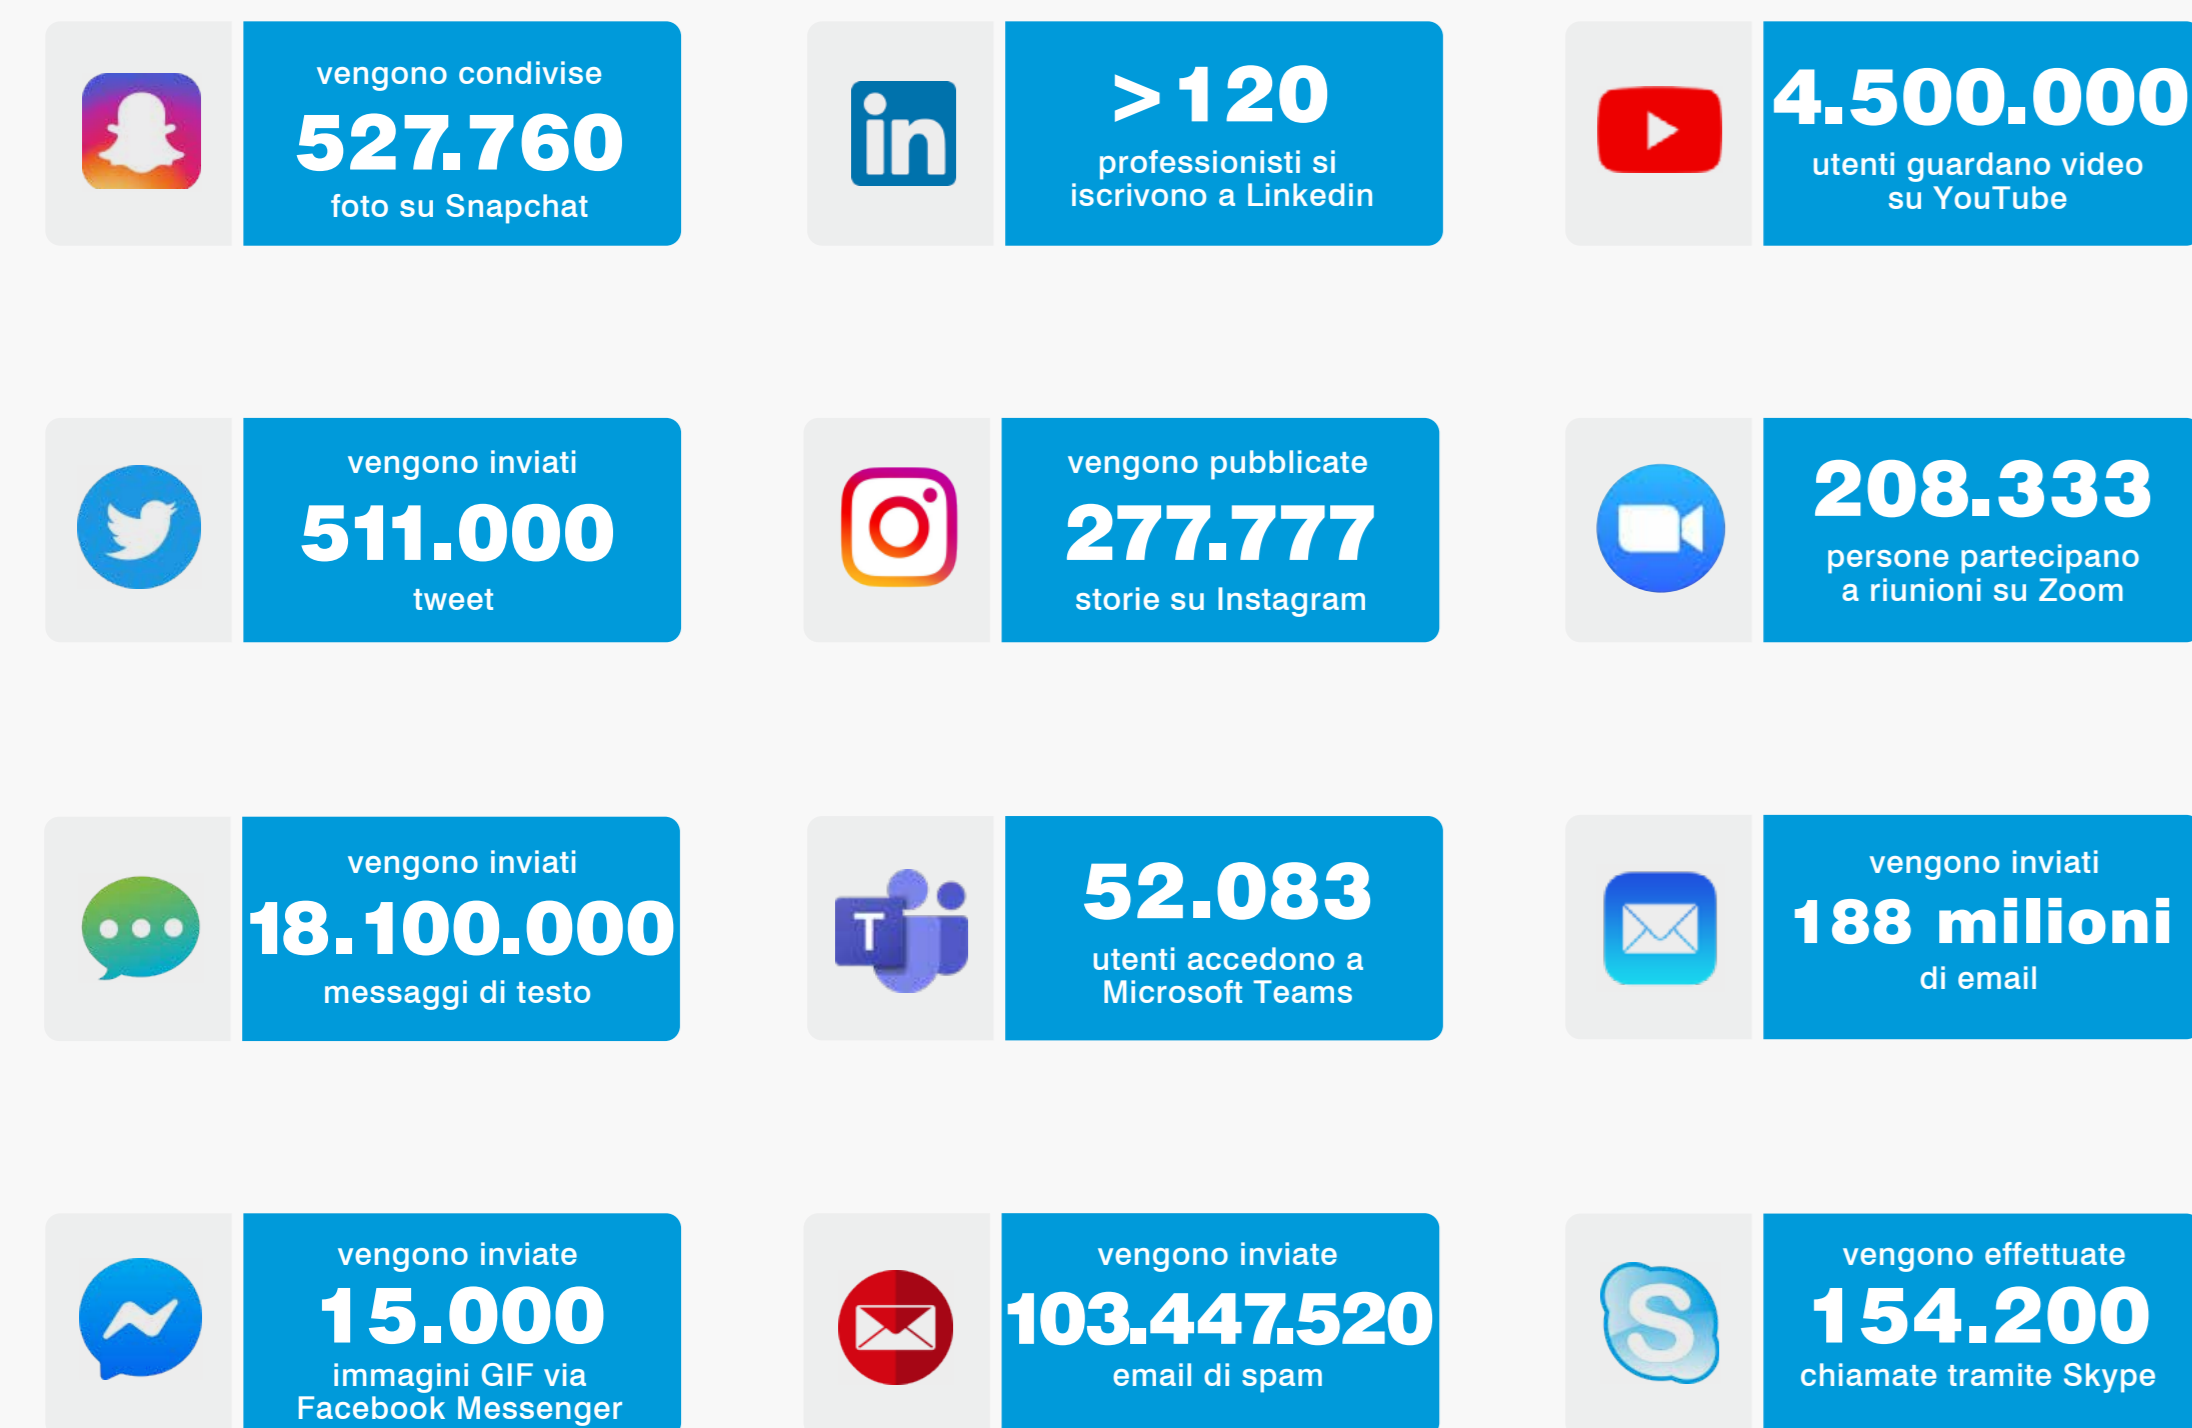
vengono condivise
527.760
foto su Snapchat

>120
professionisti si iscrivono a Linkedin

4.500.000
utenti guardano video su YouTube

vengono inviati
511.000
tweet

vengono pubblicate
277.777
storie su Instagram

208.333
persone partecipano a riunioni su Zoom

vengono inviati
18.100.000
messaggi di testo

T

52.083
utenti accedono a Microsoft Teams

vengono inviati
188 milioni
di email

vengono inviate
15.000
immagini GIF via Facebook Messenger

vengono inviate
103.447.520
email di spam

vengono effettuate
154.200
chiamate tramite Skype